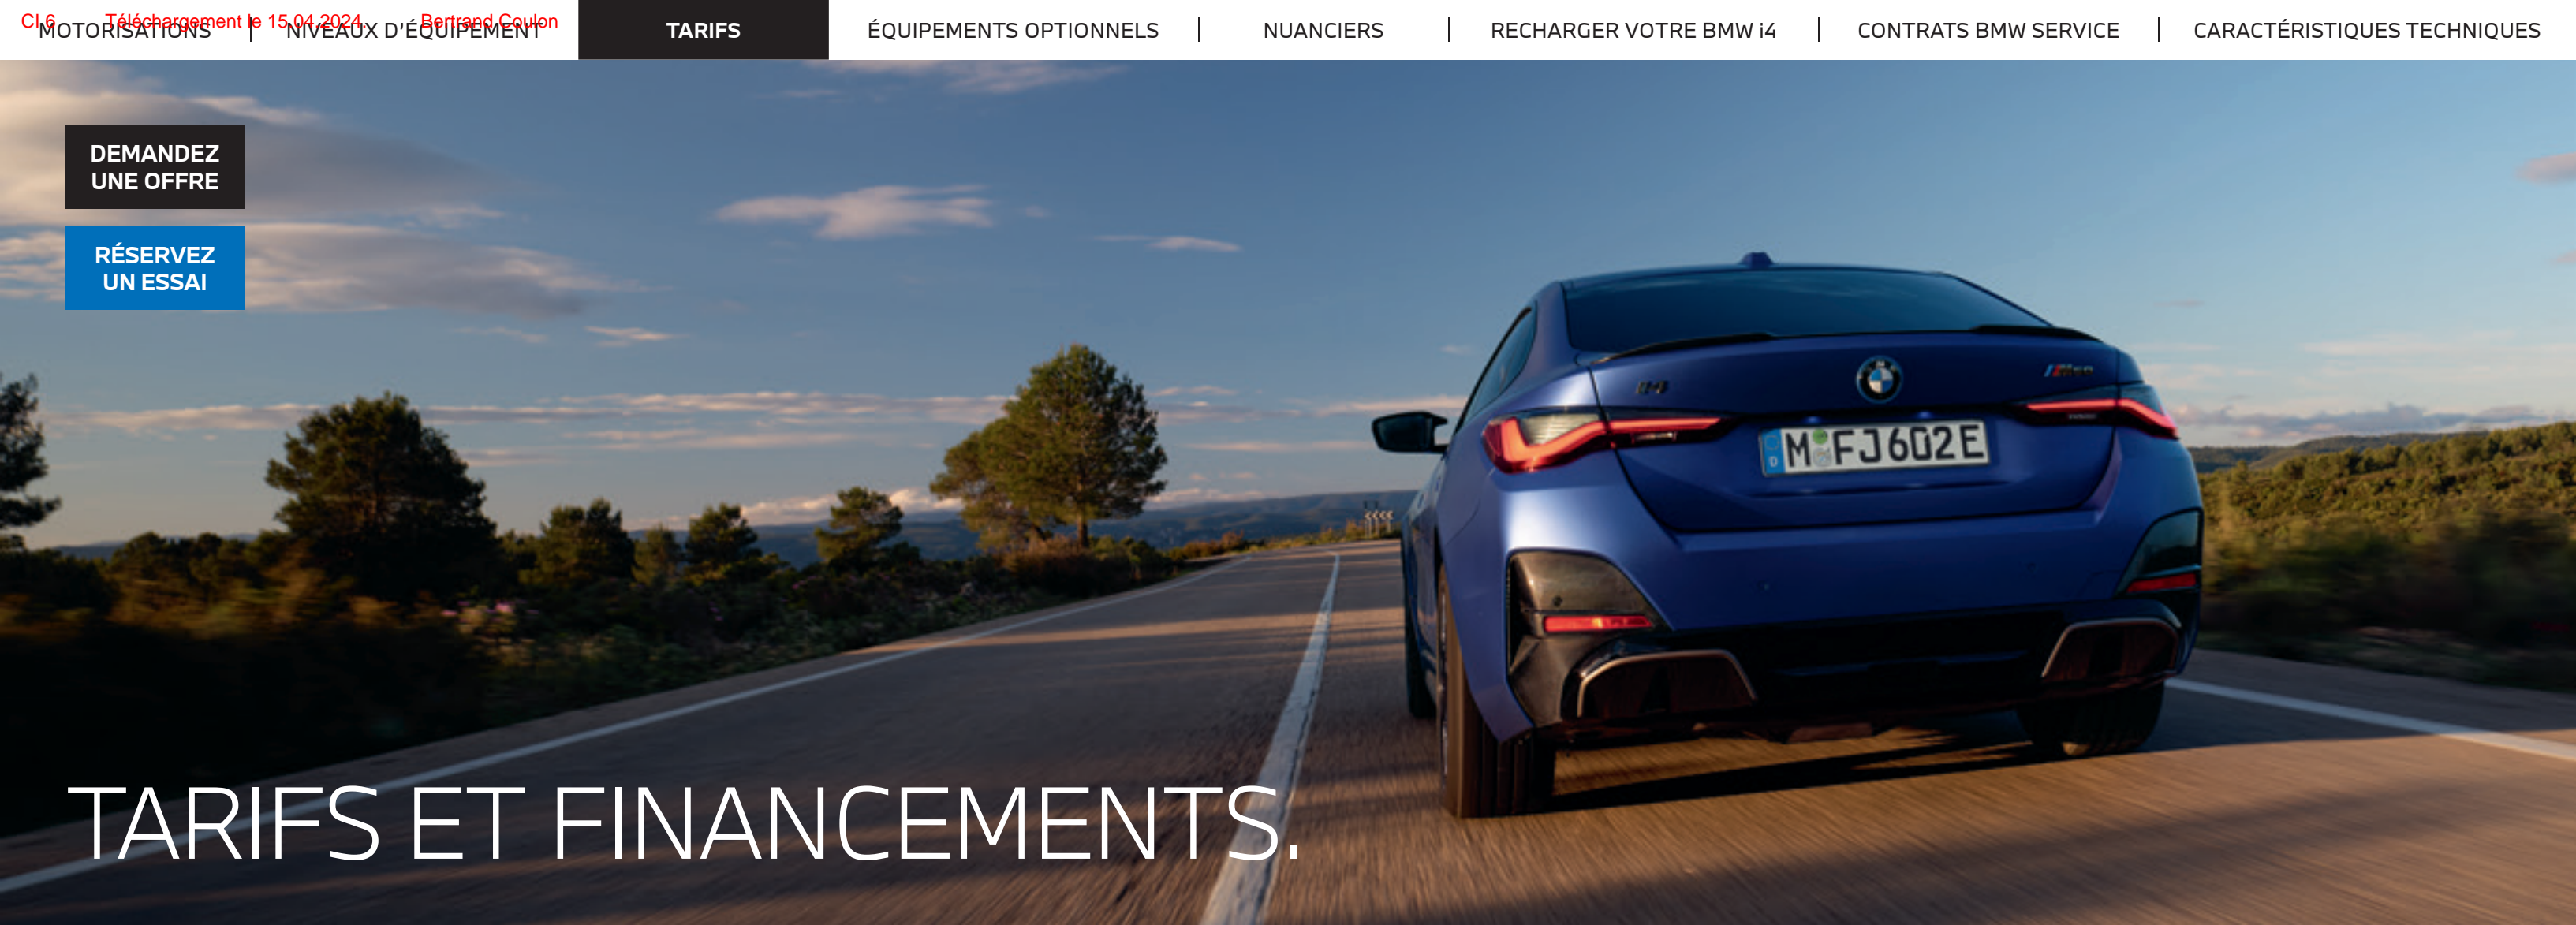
Cl.6 Téléchargement le 15.04.2024 Bertrand Coulon

MOTORISATIONS | NIVEAUX D'ÉQUIPEMENT | TARIFS | ÉQUIPEMENTS OPTIONNELS | NUANCIERS | RECHARGER VOTRE BMW i4 | CONTRATS BMW SERVICE | CARACTÉRISTIQUES TECHNIQUES

DEMANDEZ UNE OFFRE

RÉSERVEZ UN ESSAI

M FJ 602E

TARIFS ET FINANCEMENTS.